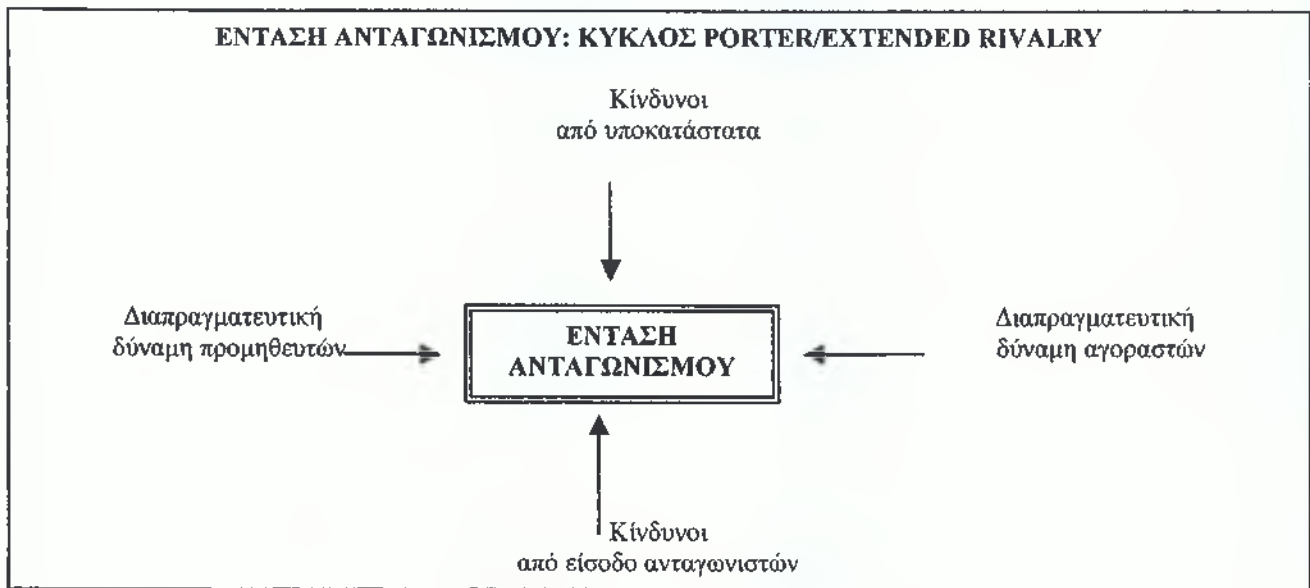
ΕΝΤΑΣΗ ΑΝΤΑΓΩΝΙΣΜΟΥ: ΚΥΚΛΟΣ PORTER/EXTENDED RIVALRY

Κίνδυνοι από υποκατάστατα

Διαπραγματευτική δύναμη προμηθευτών

ΕΝΤΑΣΗ ΑΝΤΑΓΩΝΙΣΜΟΥ

Διαπραγματευτική δύναμη αγοραστών

Κίνδυνοι από είσοδο ανταγωνιστών